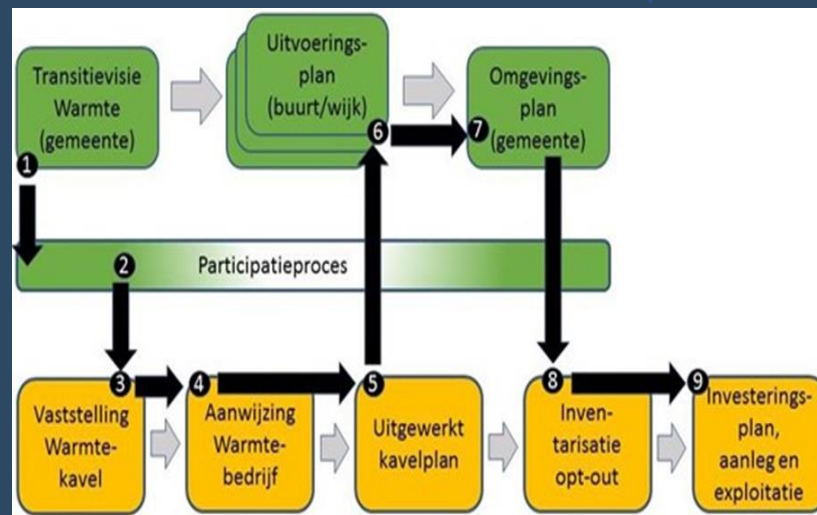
Transitievisie Warmte (gemeente)

Uitvoeringsplan (buurt/wijk)

Omgevingsplan (gemeente)

1

6

7

2

Participatieproces

3

4

5

8

9

Vaststelling Warmtekavel

Aanwijzing Warmtebedrijf

Uitgewerkt kavelplan

Inventarisatie opt-out

Investeringsplan, aanleg en exploitatie